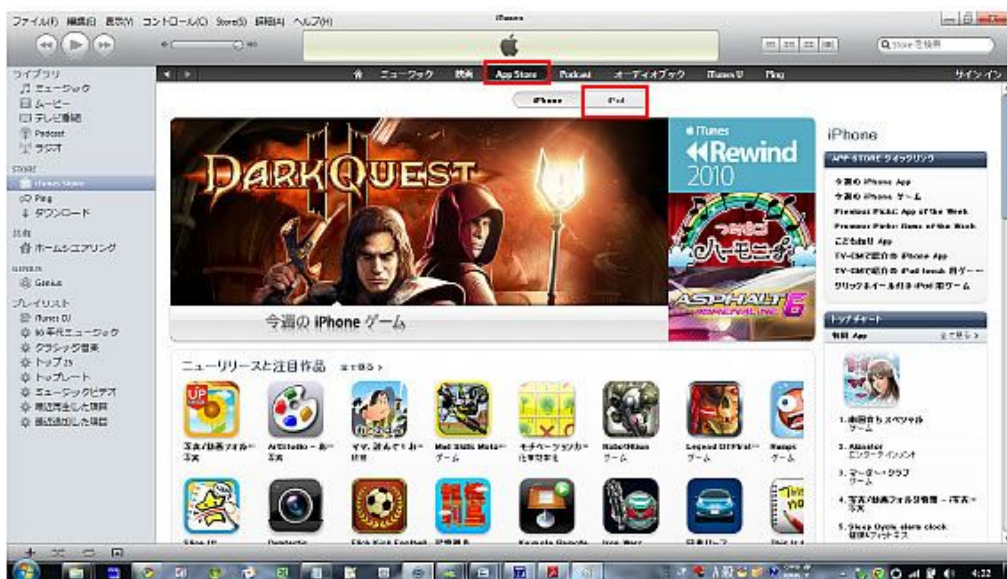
ファイル(F) 編集(E) 表示(V) コントロール(C) Store(S) 詳細(A) ヘルプ(H)

iTunes

Q Store を検索

ライブラリ
ミュージック
ムービー
テレビ番組
Podcast
ラジオ

STORE
iTunes Store
Ping
ダウンロード

共有
ホームシェアリング

GENIUS
Genius

プレイリスト
iTunes DJ
90 年代ミュージック
クラシック音楽
トップ 25
トップレート
ミュージックビデオ
最近再生した項目
最近追加した項目

ミュージック 映画 App Store Podcast オーディオブック iTunes U Ping サインイン

iPhone iPad

DARKQUEST

今週の iPhone ゲーム

iTunes
Rewind
2010

ハーモニー

ASPHALT 6

iPhone

APP STORE クイックリンク
今週の iPhone App
今週の iPhone ゲーム
Previous Pick: App of the Week
Previous Pick: Game of the Week
こどもむけ App
TV-CMで紹介の iPhone App
TV-CMで紹介の iPad touch 用ゲーム
クリックホイール付き iPod 用ゲーム

トップチャート
有料 App すべて見る

1. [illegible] スペシャル ゲーム
2. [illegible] エンターテインメント
3. マーダー・クラブ ゲーム
4. 写真/動画フォルダ管理 - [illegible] 写真
5. Sleep Cycle alarm clock 健康&フィットネス

ニューリリースと注目作品 すべて見る

写真/動画フォルダー 写真
ArtStudio - 描ー 写真
ママ、読んでくれー 教育
Mad Skills Moto ゲーム
モチベーションカー 仕事効率化
RaBeWars ゲーム
Legend Of Wal ゲーム
Raigo ゲーム

Slice It!
Darkroom
Flick Kick Football
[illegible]
Keynote Remote
Iron Wars
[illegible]
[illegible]

4:32